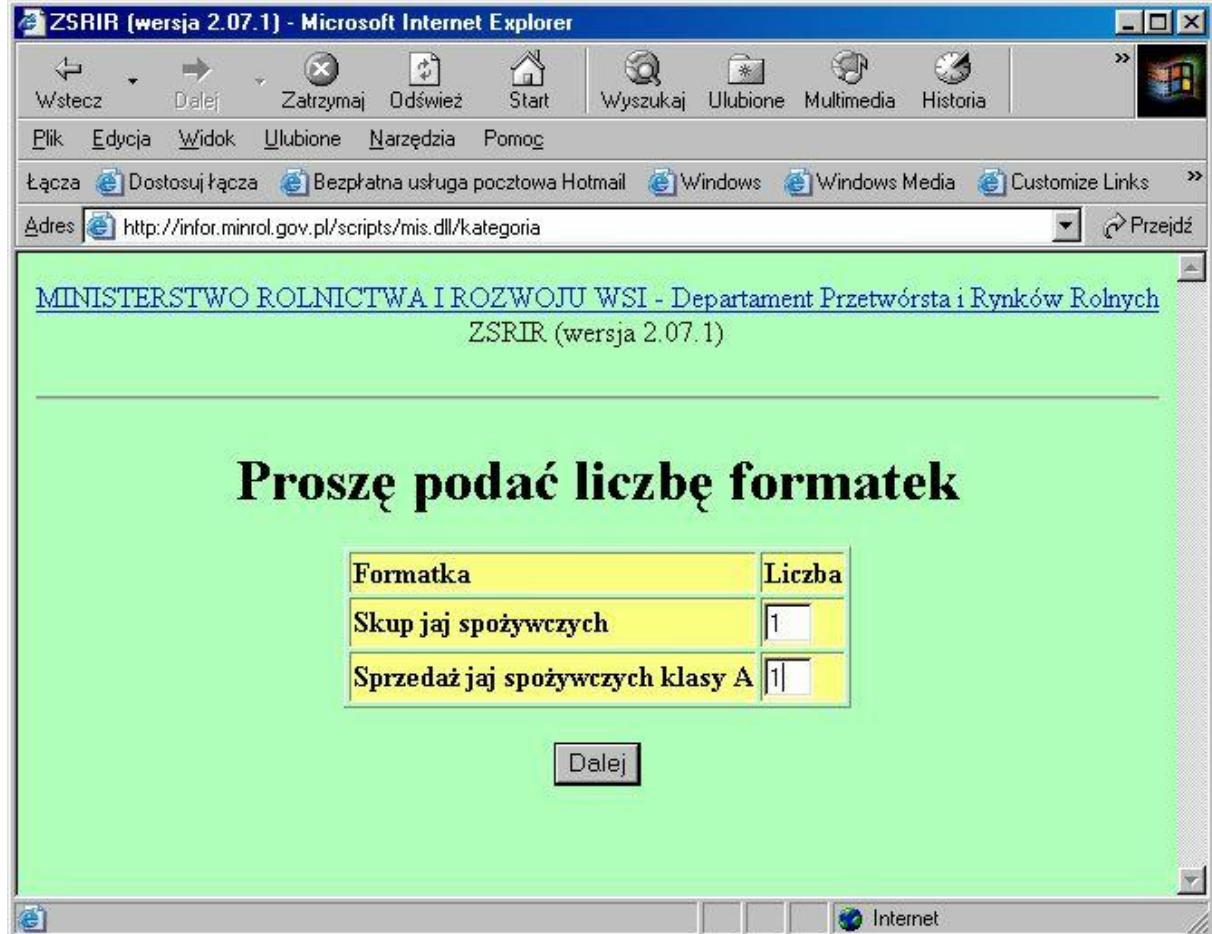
ZSRIR (wersja 2.07.1) - Microsoft Internet Explorer

Wstecz Dalej Zatrzymaj Odśwież Start Wyszukaj Ulubione Multimedia Historia

Plik Edycja Widok Ulubione Narzędzia Pomoc

Łącza Dostosuj łącza Bezpłatna usługa pocztowa Hotmail Windows Windows Media Customize Links

Adres http://infor.minrol.gov.pl/scripts/mis.dll/kategoria Przejdź

MINISTERSTWO ROLNICTWA I ROZWOJU WSI - Departament Przetwórsta i Rynków Rolnych
ZSRIR (wersja 2.07.1)

Proszę podać liczbę formatek

| Formatka | Liczba |
|---|---|
| Skup jaj spożywczych | 1 |
| Sprzedaż jaj spożywczych klasy A | 1 |

Dalej

Internet